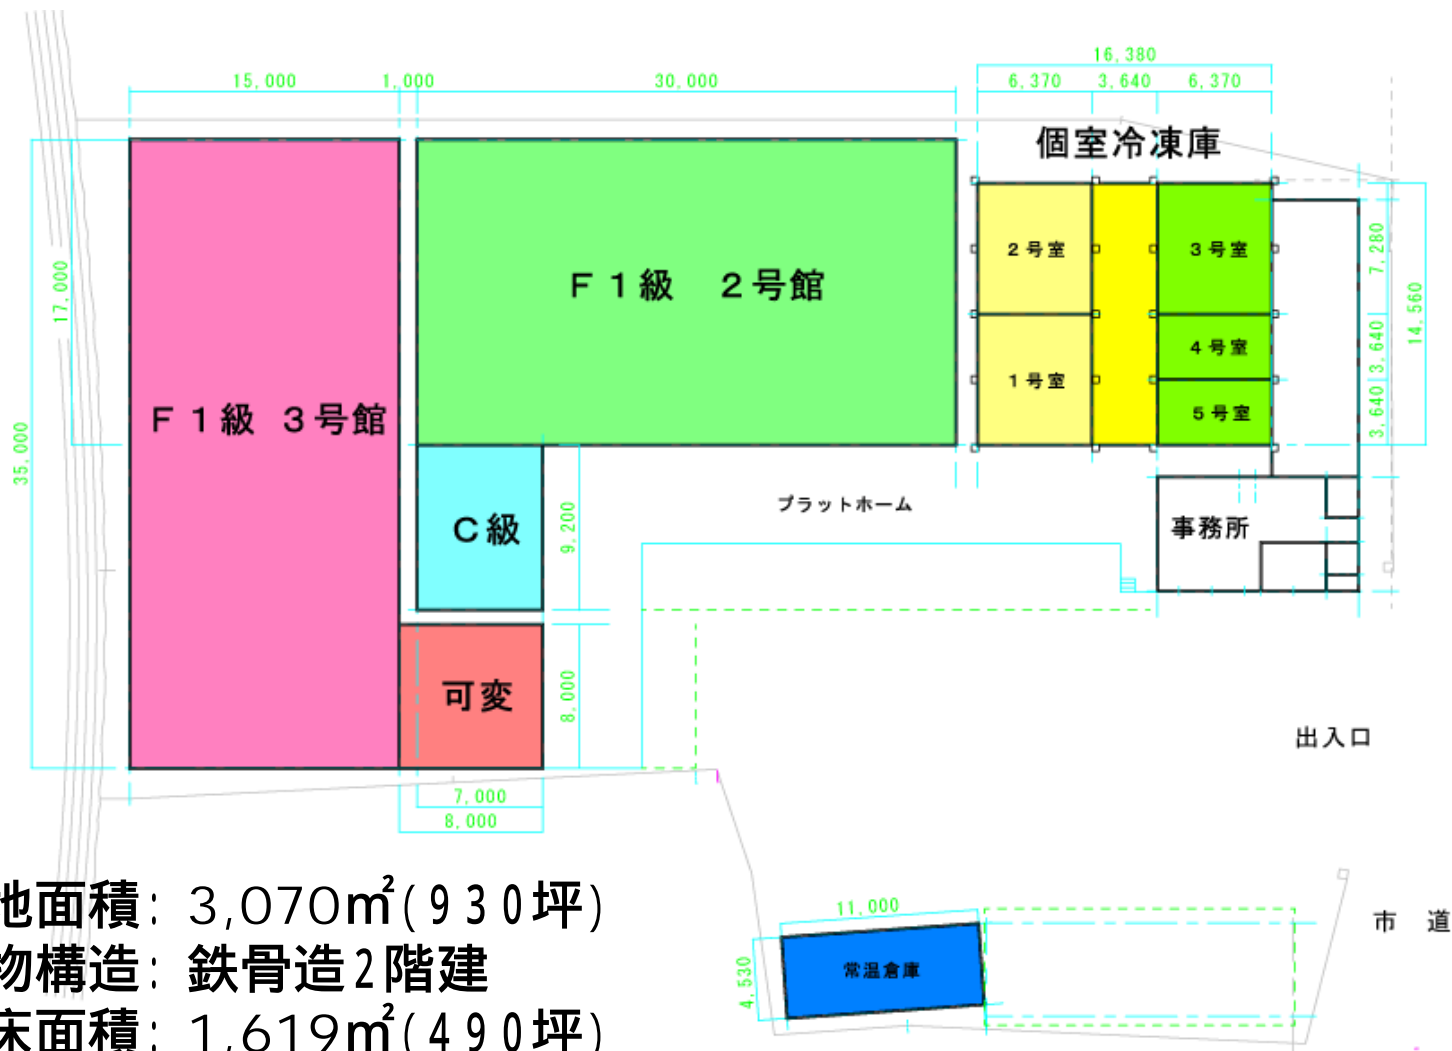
15,000
1,000
30,000
16,380
6,370
3,640
6,370
個室冷凍庫
17,000
35,000
F１級　２号館
２号室
３号室
４号室
１号室
５号室
7,280
14,560
3,640
3,640
F１級　３号館
C級
9,200
プラットホーム
事務所
可変
8,000
出入口
7,000
8,000
11,000
常温倉庫
4,530
市　道
地面積：3,070㎡(９３０坪)
物構造：鉄骨造２階建
床面積：1,619㎡(４９０坪)